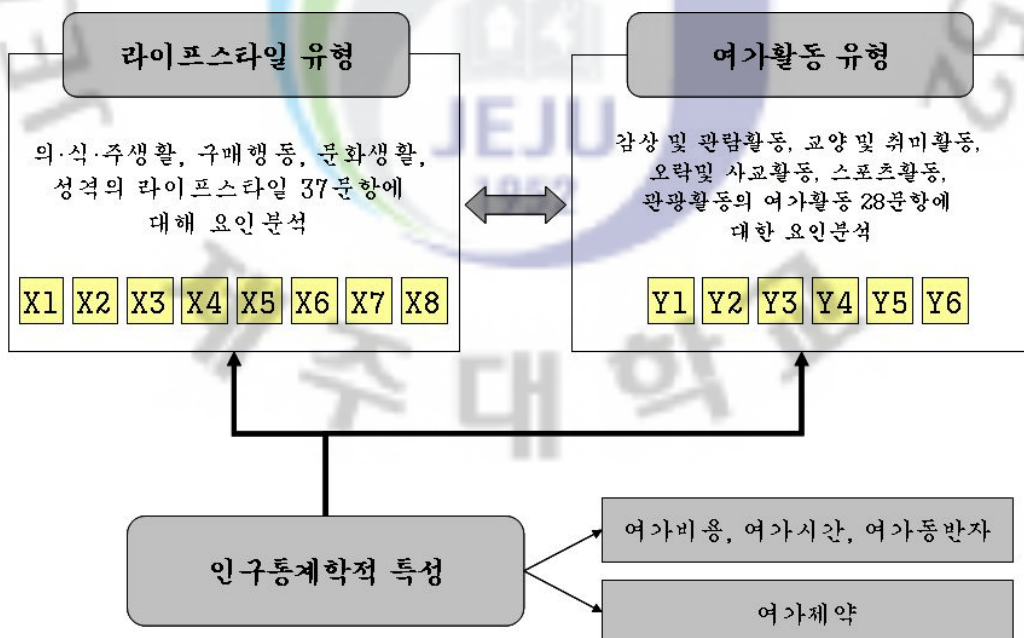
라이프스타일 유형

의·식·주생활, 구매행동, 문화생활, 성격의 라이프스타일 37문항에 대해 요인분석

X1 X2 X3 X4 X5 X6 X7 X8

여가활동 유형

감상 및 관람활동, 교양 및 취미활동, 오락및 사교활동, 스포츠활동, 관광활동의 여가활동 28문항에 대한 요인분석

Y1 Y2 Y3 Y4 Y5 Y6

JEJU 1952

인구통계학적 특성

여가비용, 여가시간, 여가동반자

여가제약